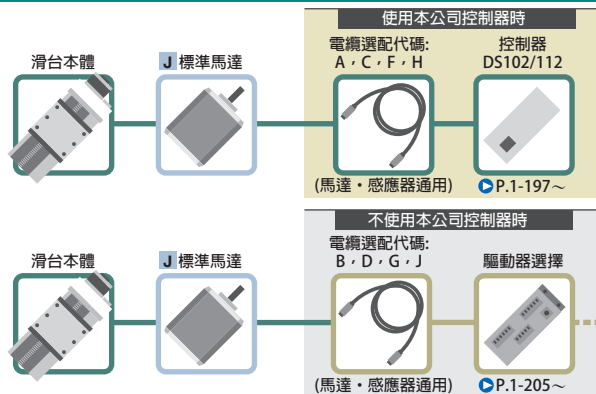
使用本公司控制器時

滑台本體

J 標準馬達

電纜選配代碼:
A，C，F，H

(馬達・感應器通用)

控制器
DS102/112

P.1-197～

不使用本公司控制器時

滑台本體

J 標準馬達

電纜選配代碼:
B，D，G，J

(馬達・感應器通用)

驅動器選擇

P.1-205～